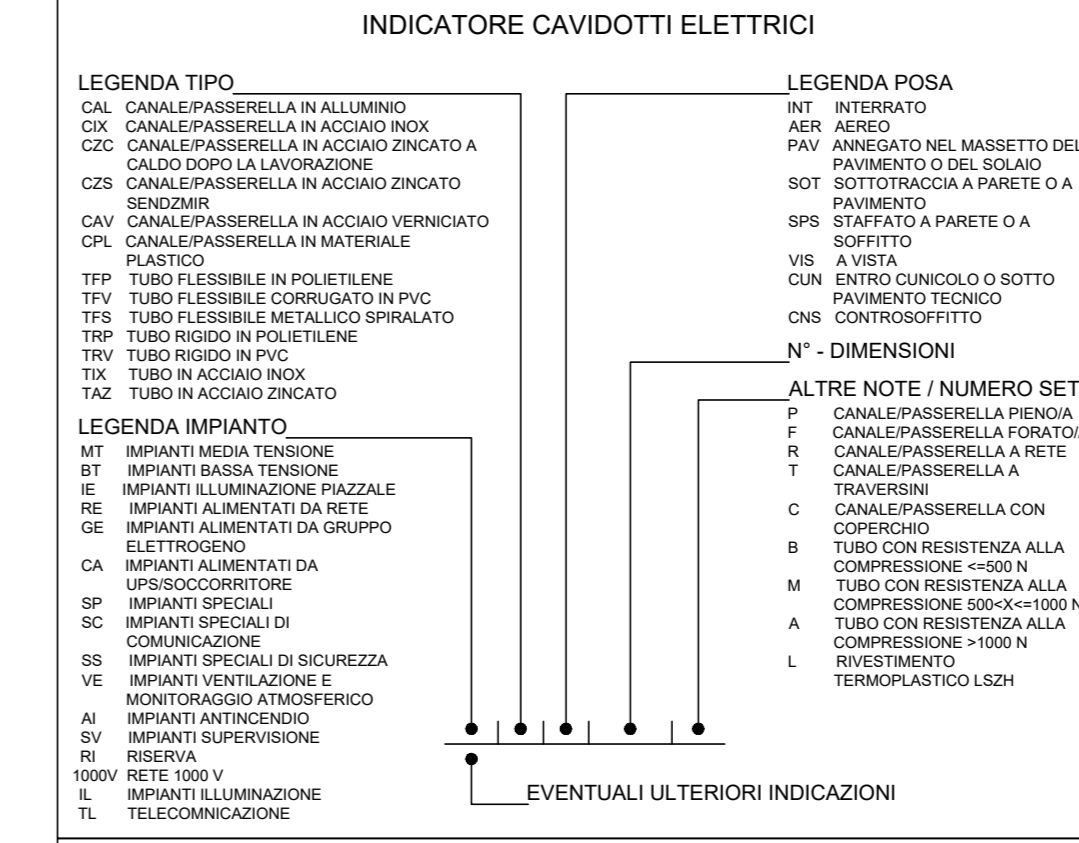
INDICATORE CAVIDOTTI ELETTRICI

LEGENDA TIPO
CAL CANALE/PASSERELLA IN ALLUMINIO
CIX CANALE/PASSERELLA IN ACCIAIO INOX
CZC CANALE/PASSERELLA IN ACCIAIO ZINCATO A CALDO DOPO LA LAVORAZIONE
CZS CANALE/PASSERELLA IN ACCIAIO ZINCATO SENDZMIR
CAV CANALE/PASSERELLA IN ACCIAIO VERNICIATO
CPL CANALE/PASSERELLA IN MATERIALE PLASTICO
TFP TUBO FLESSIBILE IN POLIETILENE
TFV TUBO FLESSIBILE CORRUGATO IN PVC
TFS TUBO FLESSIBILE METALLICO SPIRALATO
TRP TUBO RIGIDO IN POLIETILENE
TRV TUBO RIGIDO IN PVC
TIX TUBO IN ACCIAIO INOX
TAZ TUBO IN ACCIAIO ZINCATO

LEGENDA IMPIANTO
MT IMPIANTI MEDIA TENSIONE
BT IMPIANTI BASSA TENSIONE
IE IMPIANTI ILLUMINAZIONE PIAZZALE
RE IMPIANTI ALIMENTATI DA RETE
GE IMPIANTI ALIMENTATI DA GRUPPO ELETTROGENO
CA IMPIANTI ALIMENTATI DA UPS/SOCCORRITORE
SP IMPIANTI SPECIALI
SC IMPIANTI SPECIALI DI COMUNICAZIONE
SS IMPIANTI SPECIALI DI SICUREZZA
VE IMPIANTI VENTILAZIONE E MONITORAGGIO ATMOSFERICO
AI IMPIANTI ANTINCENDIO
SV IMPIANTI SUPERVISIONE
RI RISERVA
1000V RETE 1000 V
IL IMPIANTI ILLUMINAZIONE
TL TELECOMNICAZIONE

LEGENDA POSA
INT INTERRATO
AER AEREO
PAV ANNEGATO NEL MASSETTO DEL PAVIMENTO O DEL SOLAIO
SOT SOTTOTRACCIA A PARETE O A PAVIMENTO
SPS STAFFATO A PARETE O A SOFFITTO
VIS A VISTA
CUN ENTRO CUNICOLO O SOTTO PAVIMENTO TECNICO
CNS CONTROSOFFITTO

N° - DIMENSIONI

ALTRE NOTE / NUMERO SET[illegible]
P CANALE/PASSERELLA PIENO/A
F CANALE/PASSERELLA FORATO/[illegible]
R CANALE/PASSERELLA A RETE
T CANALE/PASSERELLA A TRAVERSINI
C CANALE/PASSERELLA CON COPERCHIO
B TUBO CON RESISTENZA ALLA COMPRESSIONE <=500 N
M TUBO CON RESISTENZA ALLA COMPRESSIONE 500<X<=1000 N
A TUBO CON RESISTENZA ALLA COMPRESSIONE >1000 N
L RIVESTIMENTO TERMOPLASTICO LSZH

EVENTUALI ULTERIORI INDICAZIONI